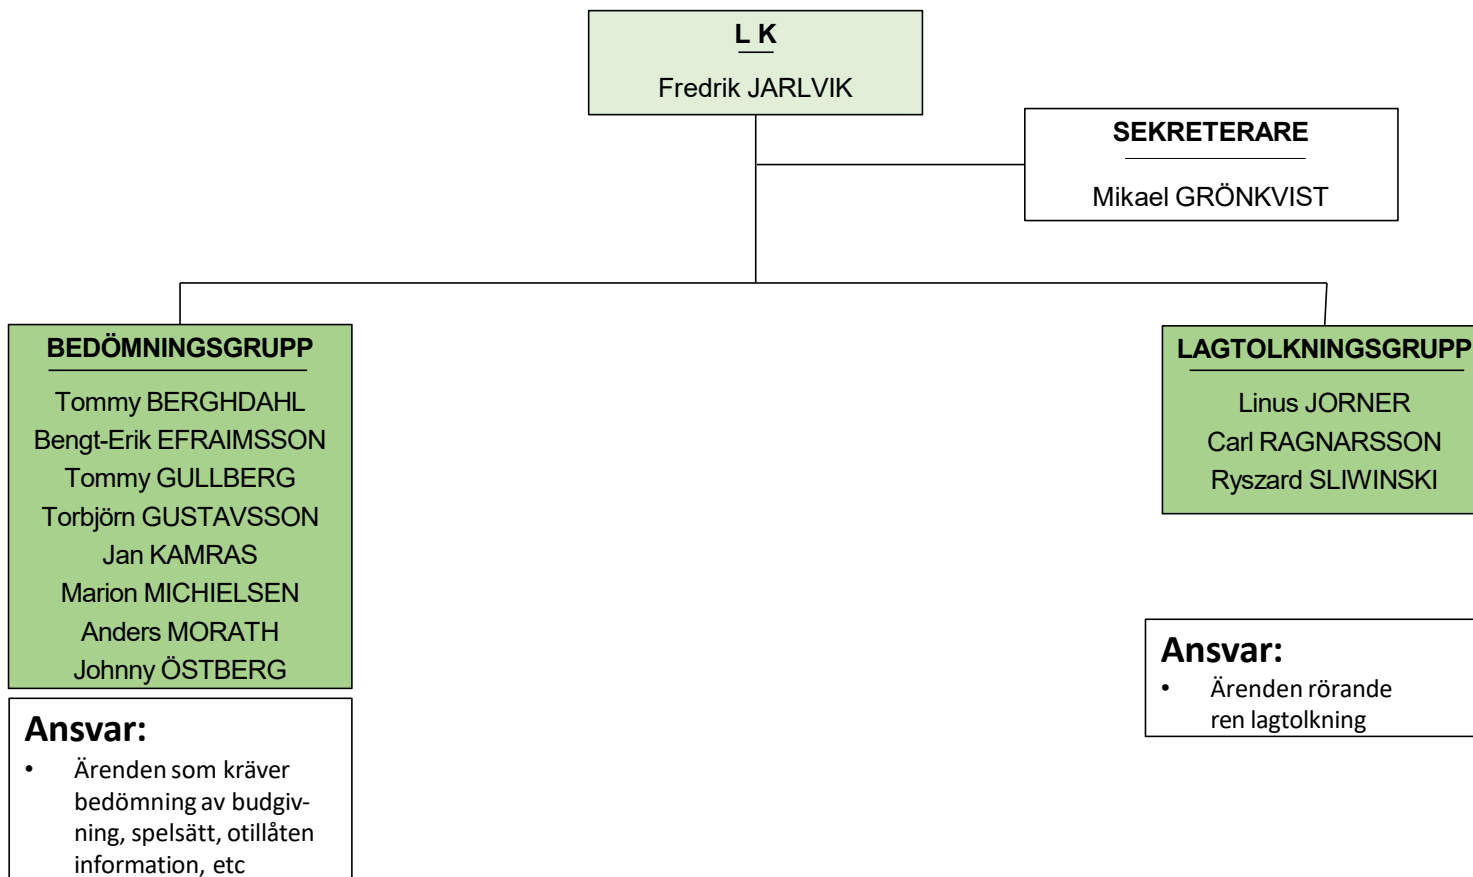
L K

Fredrik JARLVIK

SEKRETERARE

Mikael GRÖNKVIST

BEDÖMNINGSGRUPP

Tommy BERGHDAHL
Bengt-Erik EFRAIMSSON
Tommy GULLBERG
Torbjörn GUSTAVSSON
Jan KAMRAS
Marion MICHIELSEN
Anders MORATH
Johnny ÖSTBERG

Ansvar:
• Ärenden som kräver bedömning av budgivning, spelsätt, otillåten information, etc

LAGTOLKNINGSGRUPP

Linus JORNER
Carl RAGNARSSON
Ryszard SLIWINSKI

Ansvar:
• Ärenden rörande ren lagtolkning